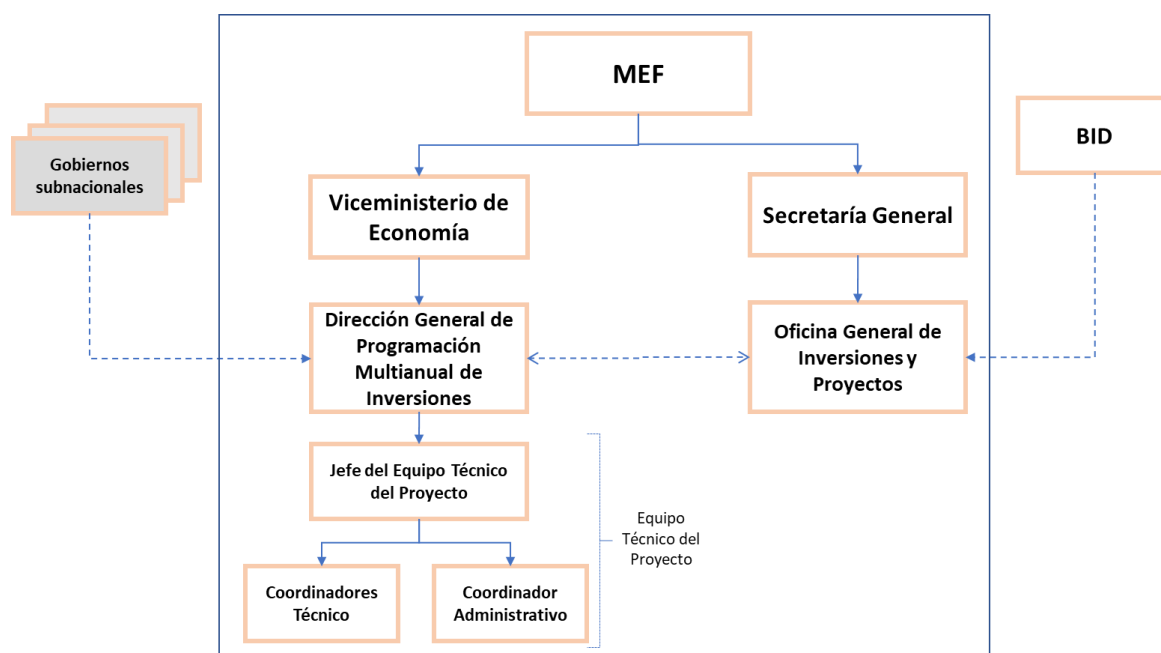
MEF

Gobiernos subnacionales

BID

Viceministerio de Economía

Secretaría General

Dirección General de Programación Multianual de Inversiones

Oficina General de Inversiones y Proyectos

Jefe del Equipo Técnico del Proyecto

Equipo Técnico del Proyecto

Coordinadores Técnico

Coordinador Administrativo